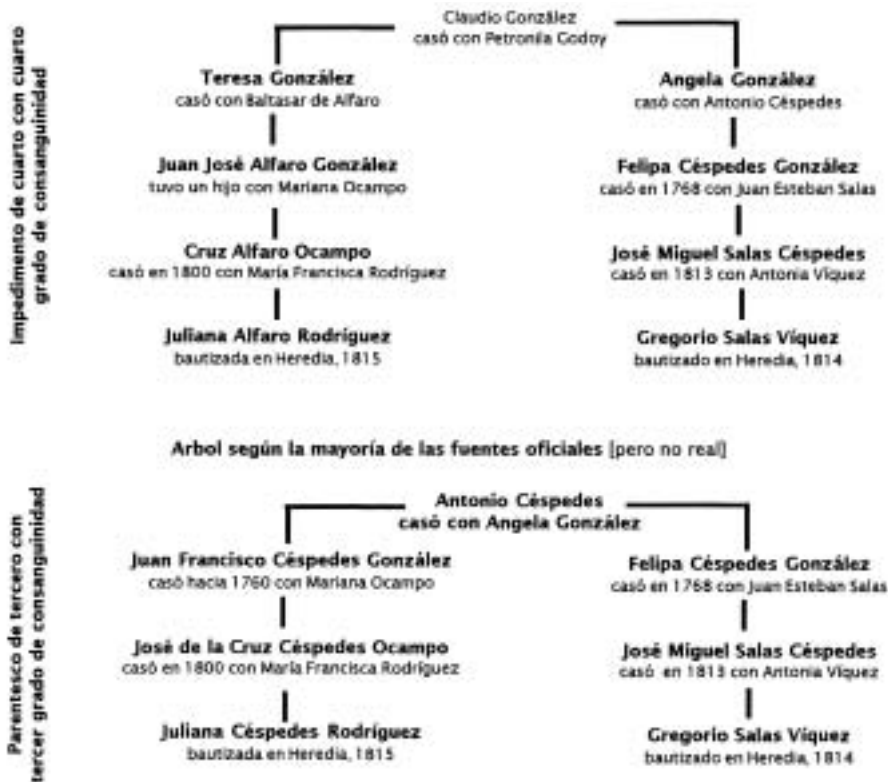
Impedimento de cuarto con cuarto grado de consanguinidad

Claudio González
casó con Petronila Godoy

Teresa González
casó con Baltasar de Alfaro

Juan José Alfaro González
tuvo un hijo con Mariana Ocampo

Cruz Alfaro Ocampo
casó en 1800 con María Francisca Rodríguez

Juliana Alfaro Rodríguez
bautizada en Heredia, 1815

Angela González
casó con Antonio Céspedes

Felipa Céspedes González
casó en 1768 con Juan Esteban Salas

José Miguel Salas Céspedes
casó en 1813 con Antonia Víquez

Gregorio Salas Víquez
bautizado en Heredia, 1814

Arbol según la mayoría de las fuentes oficiales [pero no real]

Parentesco de tercero con tercer grado de consanguinidad

Antonio Céspedes
casó con Angela González

Juan Francisco Céspedes González
casó hacia 1760 con Mariana Ocampo

José de la Cruz Céspedes Ocampo
casó en 1800 con María Francisca Rodríguez

Juliana Céspedes Rodríguez
bautizada en Heredia, 1815

Felipa Céspedes González
casó en 1768 con Juan Esteban Salas

José Miguel Salas Céspedes
casó en 1813 con Antonia Víquez

Gregorio Salas Víquez
bautizado en Heredia, 1814